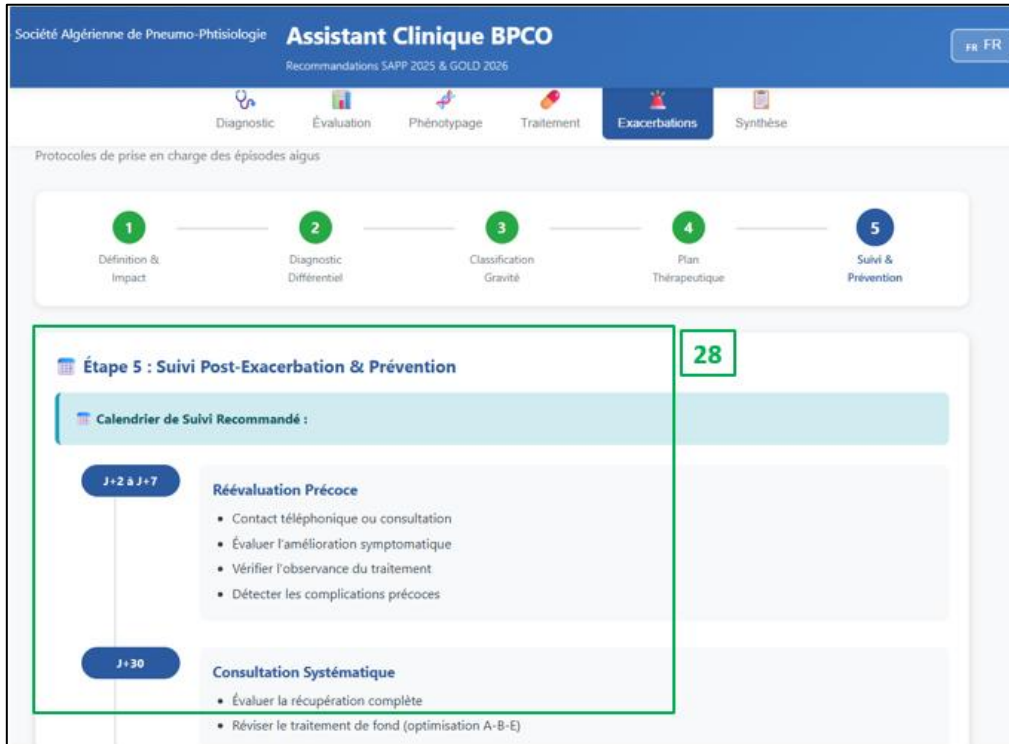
Société Algérienne de Pneumo-Phtisiologie

Assistant Clinique BPCO

Recommandations SAPP 2025 & GOLD 2026

FR FR

Diagnostic | Évaluation | Phénotypage | Traitement | Exacerbations | Synthèse

Protocoles de prise en charge des épisodes aigus

1 Définition & Impact

2 Diagnostic Différentiel

3 Classification Gravité

4 Plan Thérapeutique

5 Suivi & Prévention

28

Étape 5 : Suivi Post-Exacerbation & Prévention

Calendrier de Suivi Recommandé :

J+2 à J+7

Réévaluation Précoce

• Contact téléphonique ou consultation
• Évaluer l'amélioration symptomatique
• Vérifier l'observance du traitement
• Détecter les complications précoces

J+30

Consultation Systématique

• Évaluer la récupération complète
• Réviser le traitement de fond (optimisation A-B-E)